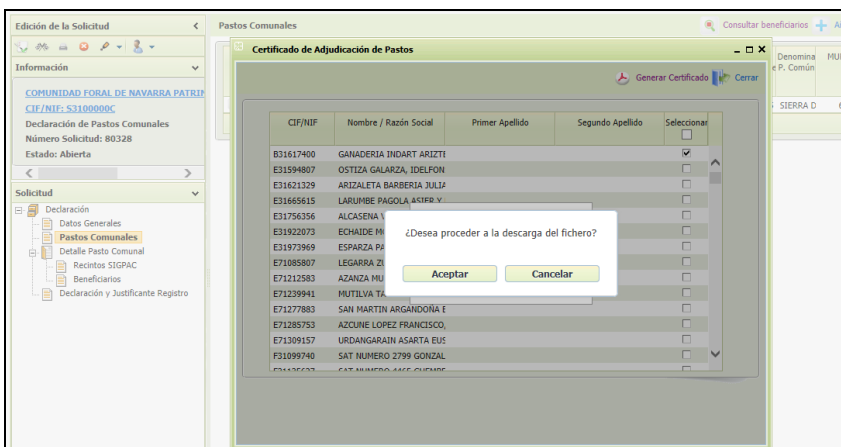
Edición de la Solicitud

Información

COMUNIDAD FORAL DE NAVARRA PATRIM
CIF/NIF: S3100000C
Declaración de Pastos Comunales
Número Solicitud: 80328
Estado: Abierta

Solicitud

Declaración
Datos Generales
Pastos Comunales
Detalle Pasto Comunal
Recintos SIGPAC
Beneficiarios
Declaración y Justificante Registro

Pastos Comunales

Consultar beneficiarios

Denomina e P. Común
MU
SIERRA D

Certificado de Adjudicación de Pastos

Generar Certificado
Cerrar

| CIF/NIF | Nombre / Razón Social | Primer Apellido | Segundo Apellido | Seleccionar |
|---|---|---|---|---|
| B31617400 | GANADERIA INDART ARIZTI | | | ☑ |
| E31594807 | OSTIZA GALARZA, IDELFON | | | ☐ |
| E31621329 | ARIZALETA BARBERIA JULIA | | | ☐ |
| E31665615 | LARUMBE PAGOLA ASIER Y | | | ☐ |
| E31756356 | ALCASENA \ | | | ☐ |
| E31922073 | ECHAIDE MC | | | ☐ |
| E31973969 | ESPARZA PA | | | ☐ |
| E71085807 | LEGARRA ZU | | | ☐ |
| E71212583 | AZANZA MU | | | ☐ |
| E71239941 | MUTILVA TA | | | ☐ |
| E71277883 | SAN MARTIN ARGANDOÑA E | | | ☐ |
| E71285753 | AZCUNE LOPEZ FRANCISCO, | | | ☐ |
| E71309157 | URDANGARAIN ASARTA EUS | | | ☐ |
| F31099740 | SAT NUMERO 2799 GONZAL | | | ☐ |
| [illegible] | SAT NUMERO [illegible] | | | |

¿Desea proceder a la descarga del fichero?

Aceptar
Cancelar